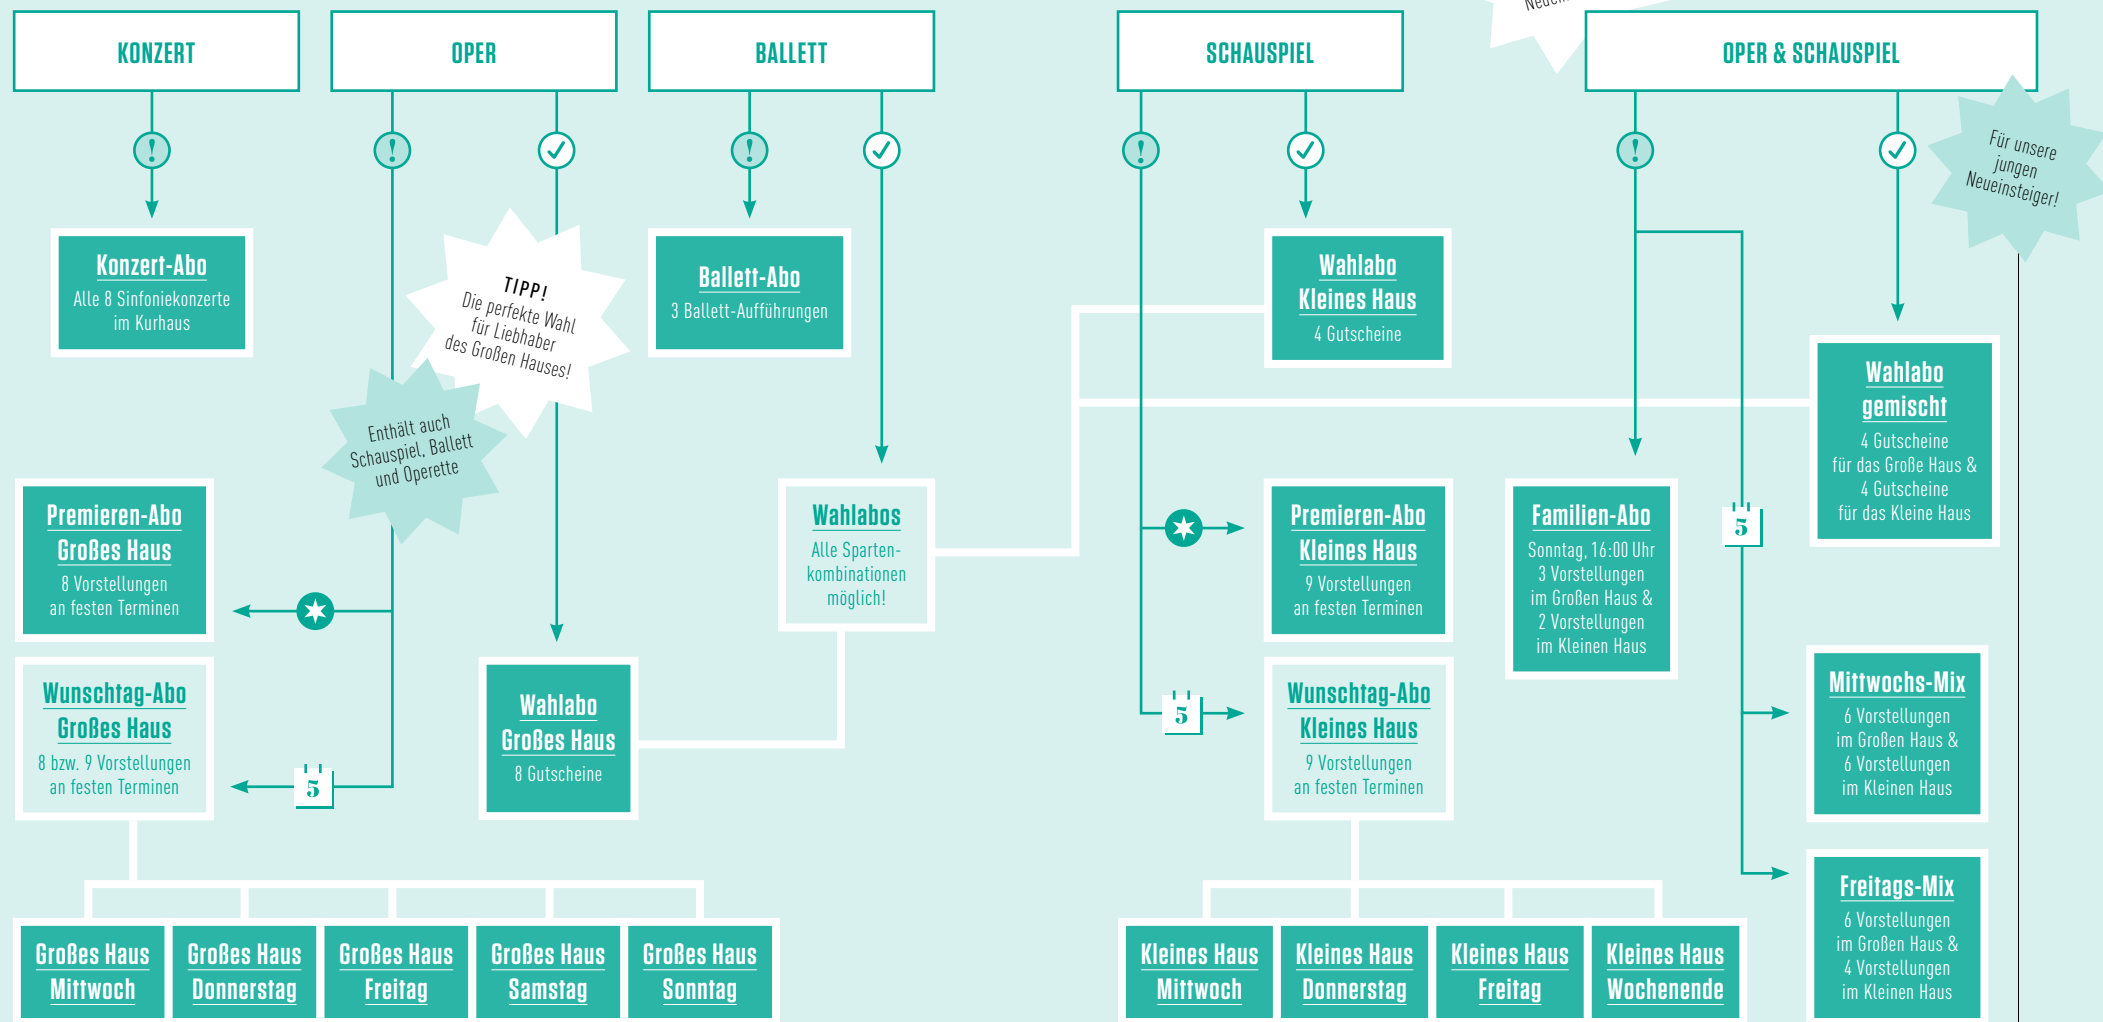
KONZERT

OPER

BALLETT

SCHAUSPIEL

Neue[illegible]

OPER & SCHAUSPIEL

Für unsere jungen Neueinsteiger!

Konzert-Abo
Alle 8 Sinfoniekonzerte im Kurhaus

TIPP! Die perfekte Wahl für Liebhaber des Großen Hauses!

Ballett-Abo
3 Ballett-Aufführungen

Wahlabo Kleines Haus
4 Gutscheine

Enthält auch Schauspiel, Ballett und Operette

Wahlabo gemischt
4 Gutscheine für das Große Haus & 4 Gutscheine für das Kleine Haus

Premieren-Abo Großes Haus
8 Vorstellungen an festen Terminen

Wahlabos
Alle Sparten-kombinationen möglich!

Premieren-Abo Kleines Haus
9 Vorstellungen an festen Terminen

Familien-Abo
Sonntag, 16:00 Uhr
3 Vorstellungen im Großen Haus & 2 Vorstellungen im Kleinen Haus

5

Wunschtag-Abo Großes Haus
8 bzw. 9 Vorstellungen an festen Terminen

5

Wahlabo Großes Haus
8 Gutscheine

5

Wunschtag-Abo Kleines Haus
9 Vorstellungen an festen Terminen

Mittwochs-Mix
6 Vorstellungen im Großen Haus & 6 Vorstellungen im Kleinen Haus

Freitags-Mix
6 Vorstellungen im Großen Haus & 4 Vorstellungen im Kleinen Haus

Großes Haus Mittwoch

Großes Haus Donnerstag

Großes Haus Freitag

Großes Haus Samstag

Großes Haus Sonntag

Kleines Haus Mittwoch

Kleines Haus Donnerstag

Kleines Haus Freitag

Kleines Haus Wochenende